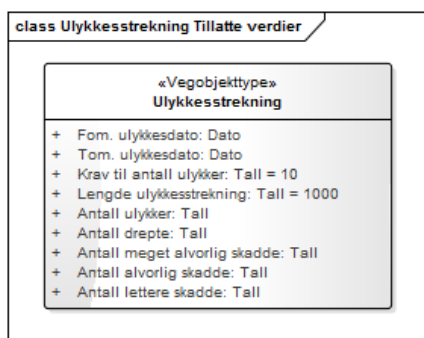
class Ulykkesstrekning Tillatte verdier

«Vegobjekttype»
Ulykkesstrekning

+ Fom. ulykkesdato: Dato
+ Tom. ulykkesdato: Dato
+ Krav til antall ulykker: Tall = 10
+ Lengde ulykkesstrekning: Tall = 1000
+ Antall ulykker: Tall
+ Antall drepte: Tall
+ Antall meget alvorlig skadde: Tall
+ Antall alvorlig skadde: Tall
+ Antall lettere skadde: Tall